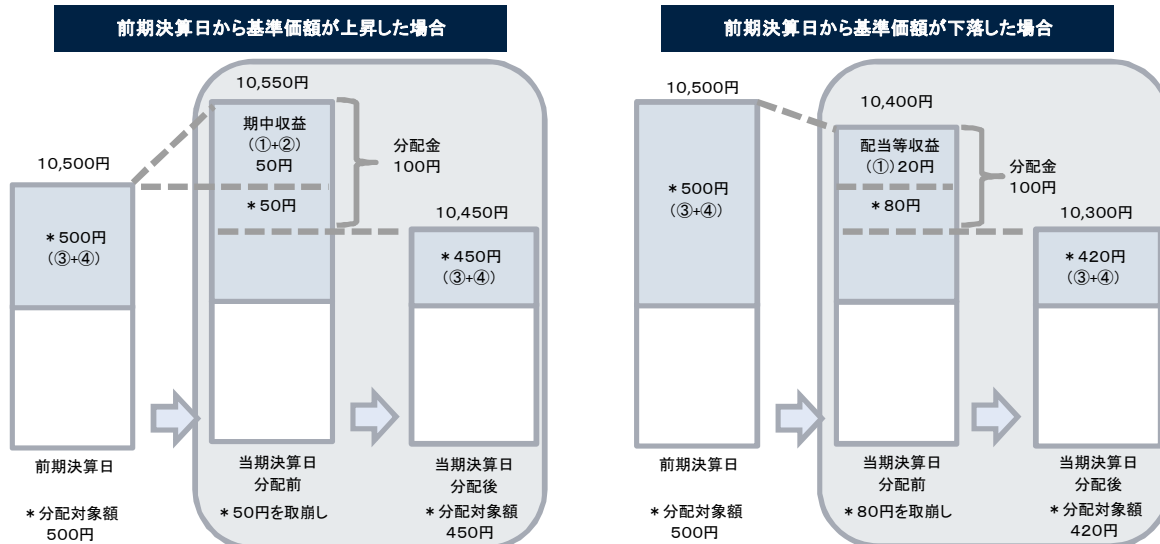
前期決算日から基準価額が上昇した場合

10,550円

期中収益
(①+②)
50円

分配金
100円

10,500円

＊50円

10,450円

＊500円
(③+④)

＊450円
(③+④)

前期決算日

＊分配対象額
500円

当期決算日
分配前

＊50円を取崩し

当期決算日
分配後

＊分配対象額
450円

前期決算日から基準価額が下落した場合

10,500円

10,400円

配当等収益
(①)20円

分配金
100円

＊500円
(③+④)

＊80円

10,300円

＊420円
(③+④)

前期決算日

＊分配対象額
500円

当期決算日
分配前

＊80円を取崩し

当期決算日
分配後

＊分配対象額
420円